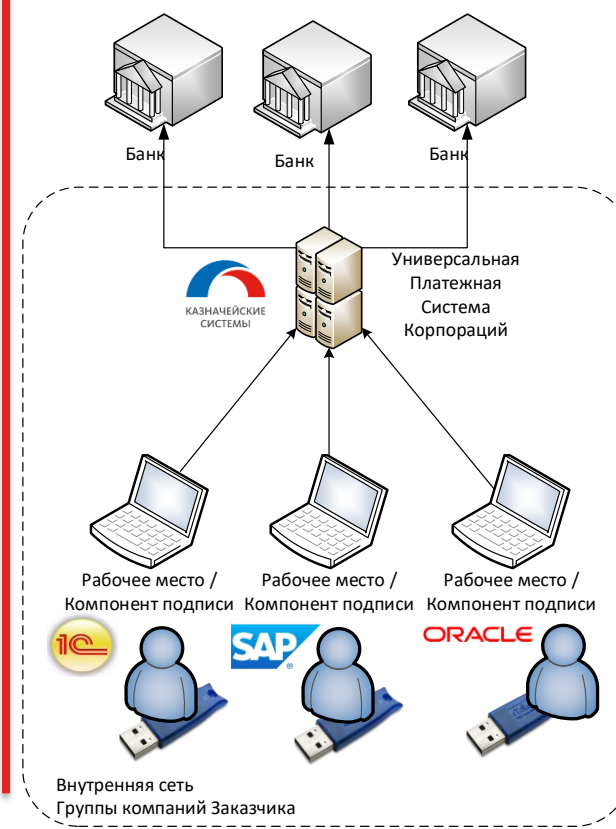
Банк

Банк

Банк

Универсальная
Платежная
Система
Корпораций

КАЗНАЧЕЙСКИЕ СИСТЕМЫ

Рабочее место /
Компонент подписи

Рабочее место /
Компонент подписи

Рабочее место /
Компонент подписи

1С

SAP

ORACLE

Внутренняя сеть
Группы компаний Заказчика